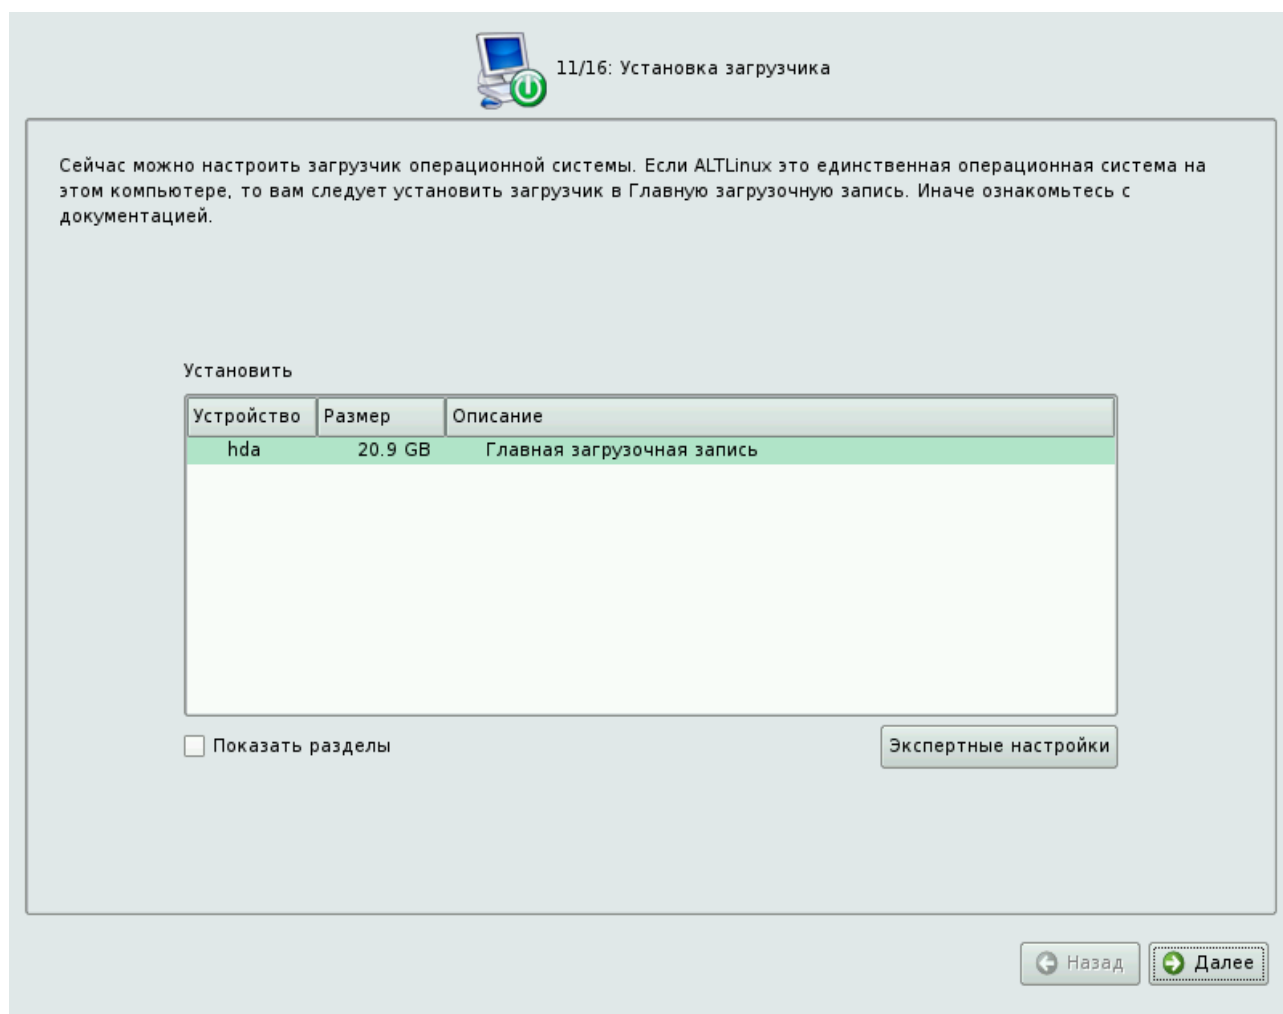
11/16: Установка загрузчика

Сейчас можно настроить загрузчик операционной системы. Если ALTLinux это единственная операционная система на этом компьютере, то вам следует установить загрузчик в Главную загрузочную запись. Иначе ознакомьтесь с документацией.

Установить

| Устройство | Размер | Описание |
|---|---|---|
| hda | 20.9 GB | Главная загрузочная запись |

Показать разделы

Экспертные настройки

Назад

Далее